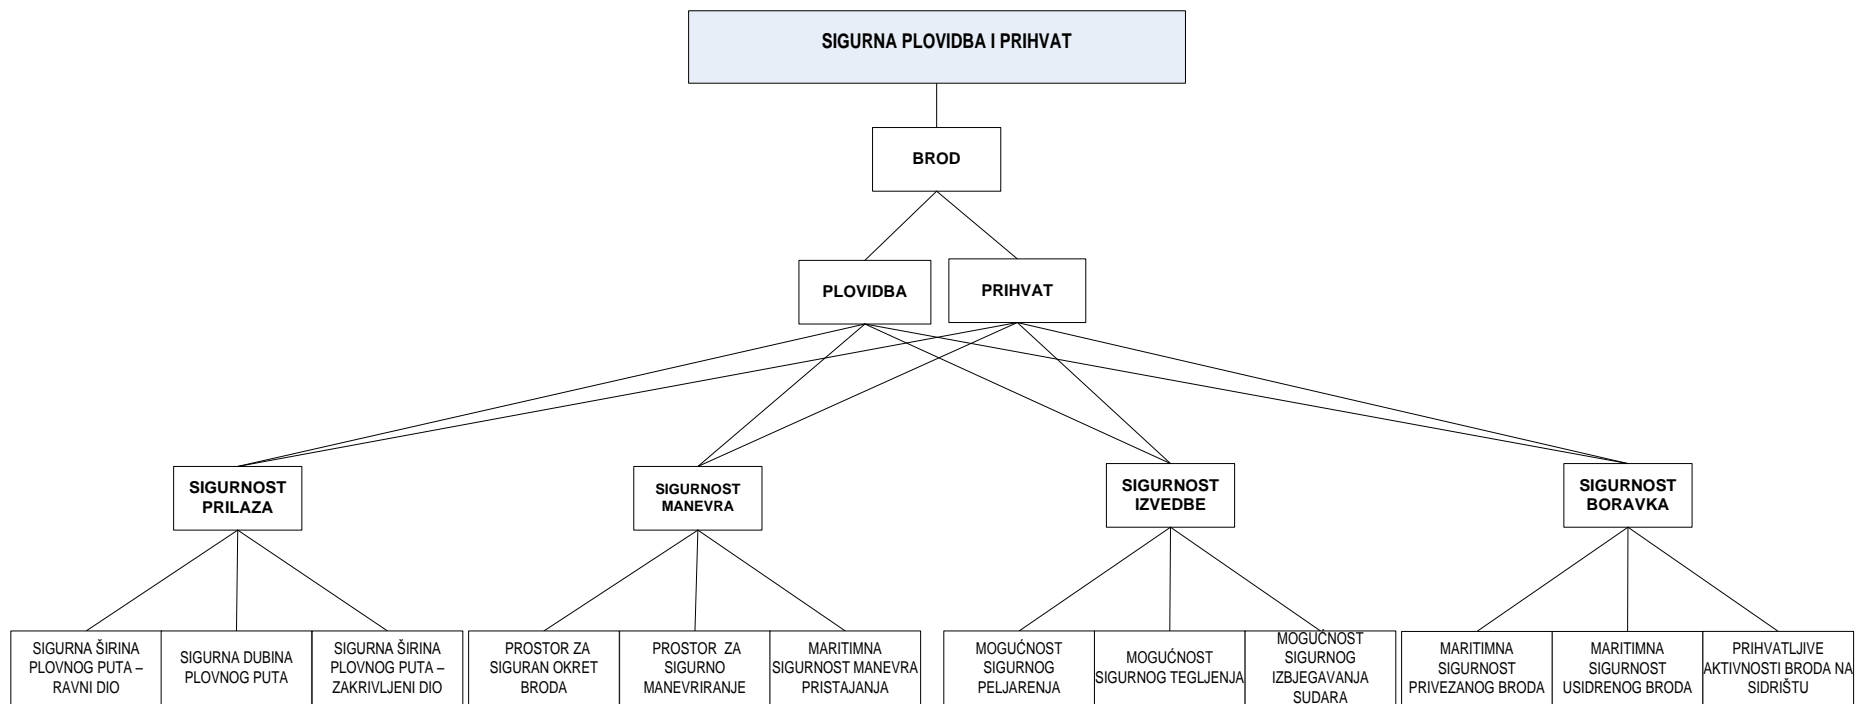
SIGURNA PLOVIDBA I PRIHVAT

BROD

PLOVIDBA

PRIHVAT

SIGURNOST PRILAZA

SIGURNOST MANEVRA

SIGURNOST IZVEDBE

SIGURNOST BORAVKA

SIGURNA ŠIRINA PLOVNOG PUTA – RAVNI DIO

SIGURNA DUBINA PLOVNOG PUTA

SIGURNA ŠIRINA PLOVNOG PUTA – ZAKRIVLJENI DIO

PROSTOR ZA SIGURAN OKRET BRODA

PROSTOR ZA SIGURNO MANEVRIRANJE

MARITIMNA SIGURNOST MANEVRA PRISTAJANJA

MOGUĆNOST SIGURNOG PELJARENJA

MOGUĆNOST SIGURNOG TEGLJENJA

MOGUĆNOST SIGURNOG IZBJEGAVANJA SUDARA

MARITIMNA SIGURNOST PRIVEZANOG BRODA

MARITIMNA SIGURNOST USIDRENOG BRODA

PRIHVATLJIVE AKTIVNOSTI BRODA NA SIDRIŠTU